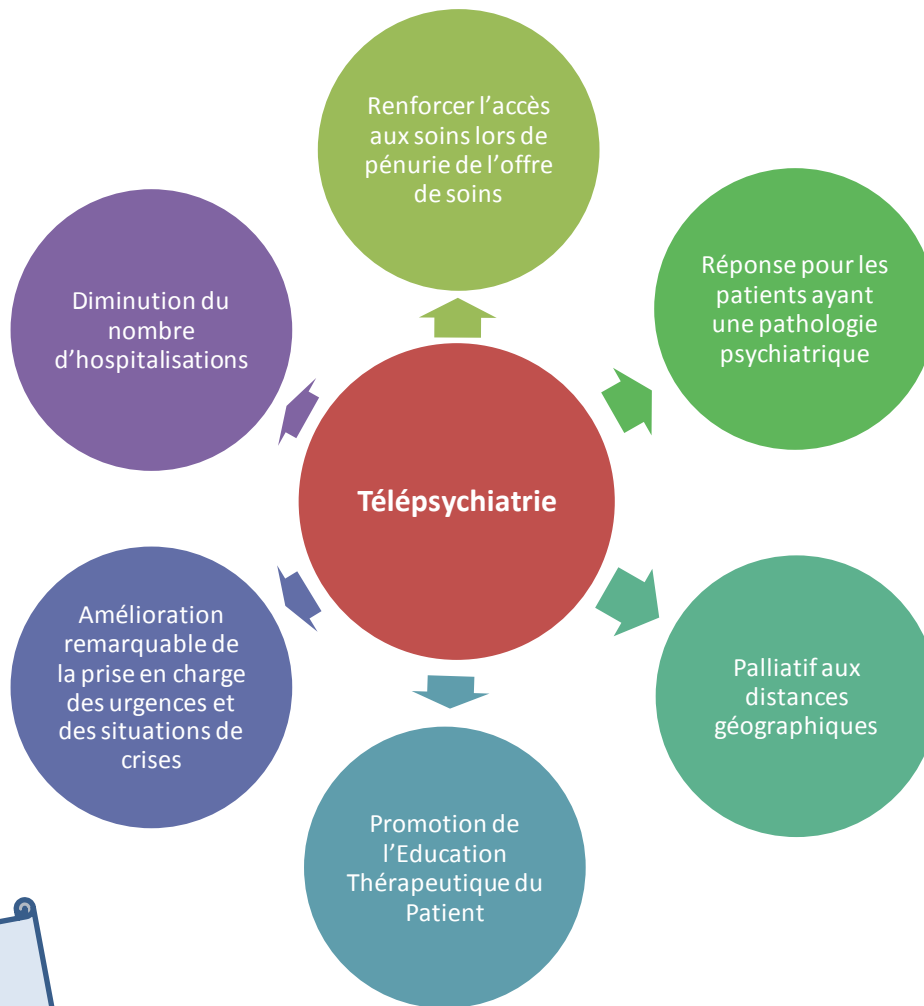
Renforcer l'accès aux soins lors de pénurie de l'offre de soins

Réponse pour les patients ayant une pathologie psychiatrique

Diminution du nombre d'hospitalisations

Télépsychiatrie

Amélioration remarquable de la prise en charge des urgences et des situations de crises

Palliatif aux distances géographiques

Promotion de l'Education Thérapeutique du Patient